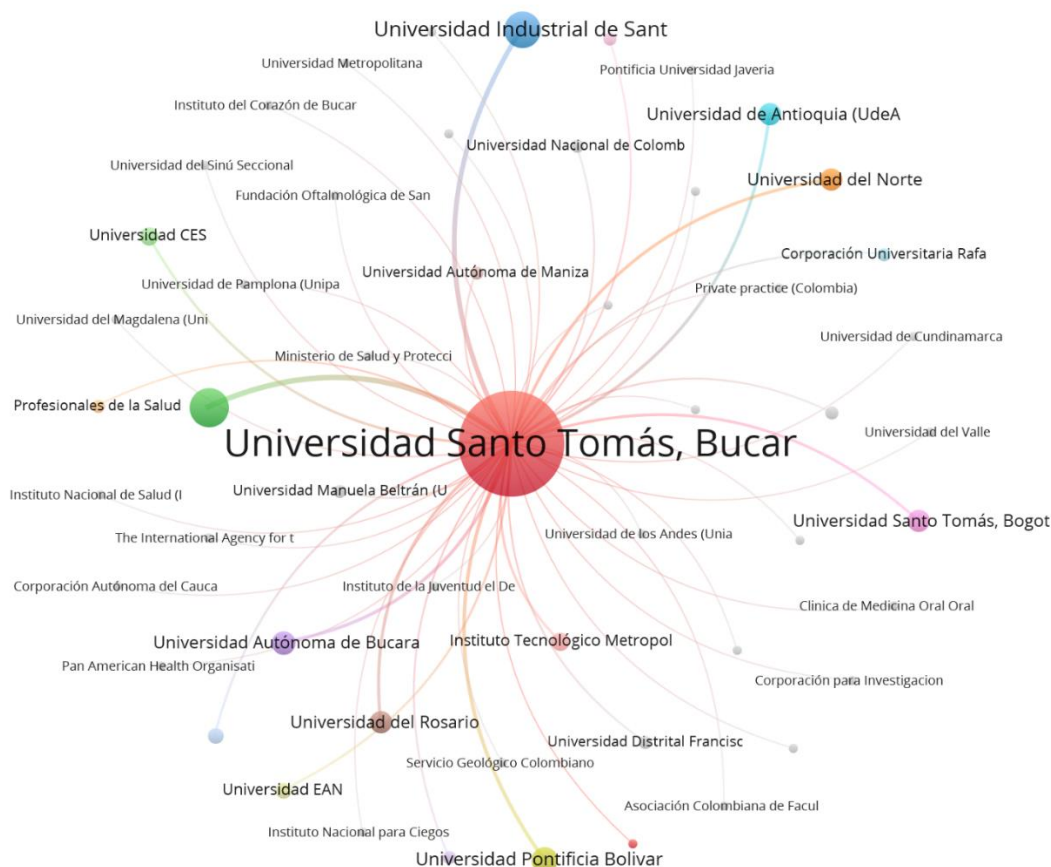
Universidad Industrial de Sant
Universidad Metropolitana
Pontificia Universidad Javeria
Instituto del Corazón de Bucar
Universidad de Antioquia (UdeA
Universidad Nacional de Colomb
Universidad del Sinú Seccional
Universidad del Norte
Fundación Oftalmológica de San
Universidad CES
Corporación Universitaria Rafa
Universidad Autónoma de Maniza
Universidad de Pamplona (Unipa
Private practice (Colombia)
Universidad del Magdalena (Uni
Universidad de Cundinamarca
Ministerio de Salud y Protecci
Profesionales de la Salud
Universidad Santo Tomás, Bucar
Universidad del Valle
Instituto Nacional de Salud (I
Universidad Manuela Beltrán (U
Universidad Santo Tomás, Bogot
The International Agency for t
Universidad de los Andes (Unia
Corporación Autónoma del Cauca
Instituto de la Juventud el De
Clinica de Medicina Oral Oral
Universidad Autónoma de Bucara
Instituto Tecnológico Metropol
Pan American Health Organisati
Corporación para Investigacion
Universidad del Rosario
Universidad Distrital Francisc
Servicio Geológico Colombiano
Universidad EAN
Asociación Colombiana de Facul
Instituto Nacional para Ciegos
Universidad Pontificia Bolivar